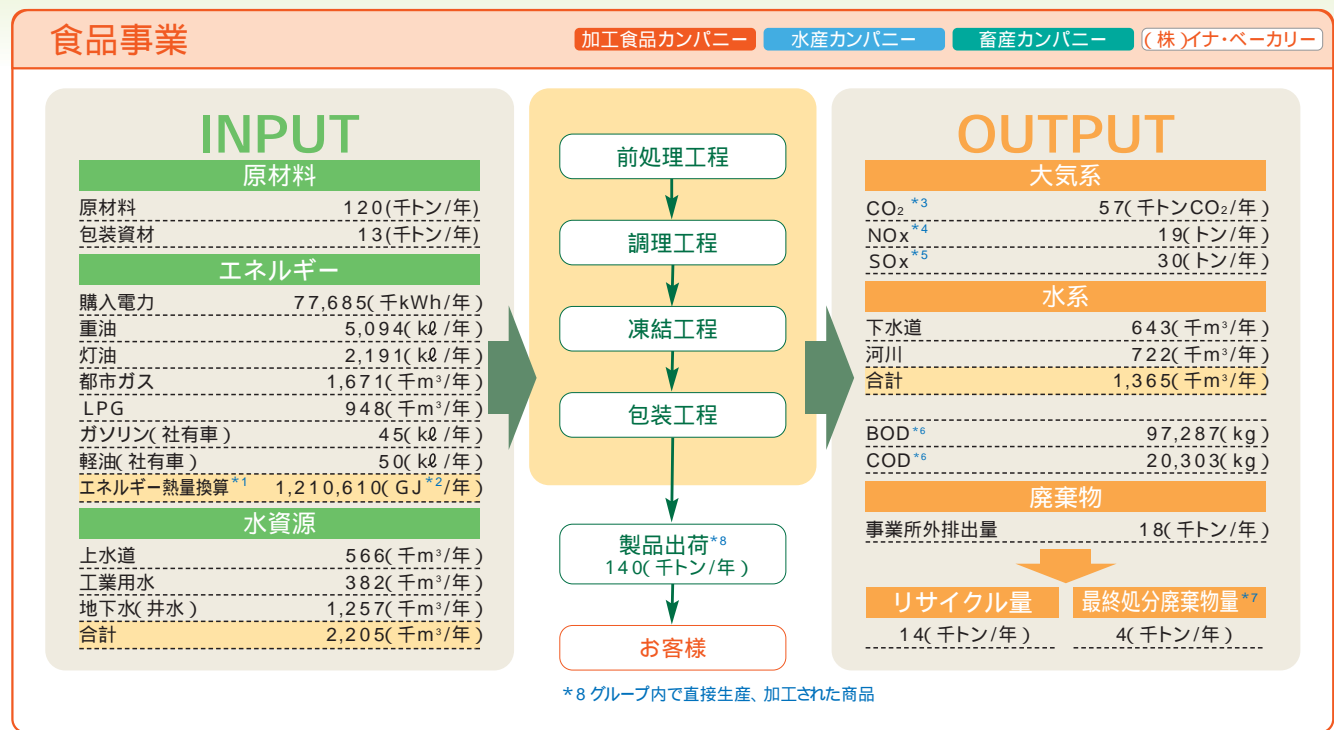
食品事業

加工食品カンパニー　水産カンパニー　畜産カンパニー　(株)イナ・ベーカリー

INPUT

原材料

| 原材料 | 120(千トン/年) |
|---|---|
| 包装資材 | 13(千トン/年) |

エネルギー

| 購入電力 | 77,685(千kWh/年) |
|---|---|
| 重油 | 5,094(kℓ/年) |
| 灯油 | 2,191(kℓ/年) |
| 都市ガス | 1,671(千m³/年) |
| LPG | 948(千m³/年) |
| ガソリン(社有車) | 45(kℓ/年) |
| 軽油(社有車) | 50(kℓ/年) |
| エネルギー熱量換算*1 | 1,210,610(GJ*2/年) |

水資源

| 上水道 | 566(千m³/年) |
|---|---|
| 工業用水 | 382(千m³/年) |
| 地下水(井水) | 1,257(千m³/年) |
| 合計 | 2,205(千m³/年) |

前処理工程
調理工程
凍結工程
包装工程
製品出荷*8
140(千トン/年)
お客様

OUTPUT

大気系

| $CO_2$*3 | 57(千トン$CO_2$/年) |
|---|---|
| NOx*4 | 19(トン/年) |
| SOx*5 | 30(トン/年) |

水系

| 下水道 | 643(千m³/年) |
|---|---|
| 河川 | 722(千m³/年) |
| 合計 | 1,365(千m³/年) |
| BOD*6 | 97,287(kg) |
| COD*6 | 20,303(kg) |

廃棄物

| 事業所外排出量 | 18(千トン/年) |
|---|---|

リサイクル量　14(千トン/年)
最終処分廃棄物量*7　4(千トン/年)

*8 グループ内で直接生産、加工された商品